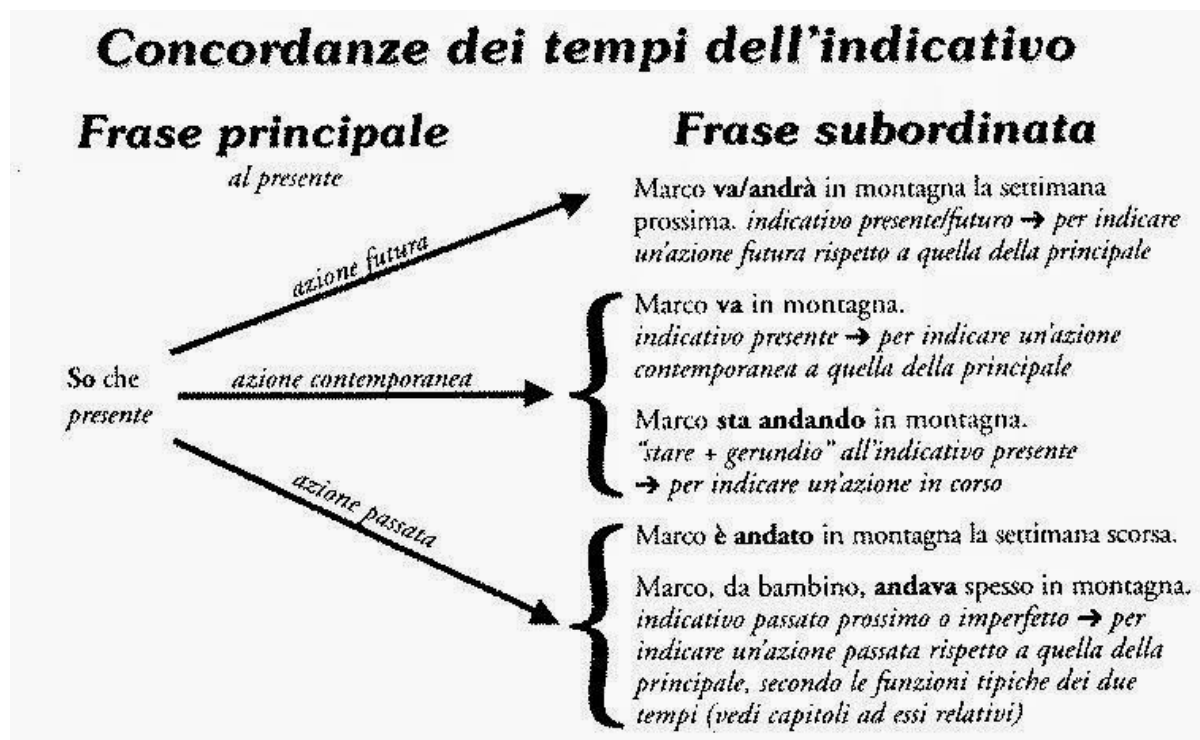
Concordanze dei tempi dell'indicativo

Frase principale

al presente

Frase subordinata

So che
presente

azione futura

Marco va/andrà in montagna la settimana prossima. indicativo presente/futuro → per indicare un'azione futura rispetto a quella della principale

azione contemporanea

Marco va in montagna.
indicativo presente → per indicare un'azione contemporanea a quella della principale

Marco sta andando in montagna.
"stare + gerundio" all'indicativo presente → per indicare un'azione in corso

azione passata

Marco è andato in montagna la settimana scorsa.

Marco, da bambino, andava spesso in montagna. indicativo passato prossimo o imperfetto → per indicare un'azione passata rispetto a quella della principale, secondo le funzioni tipiche dei due tempi (vedi capitoli ad essi relativi)